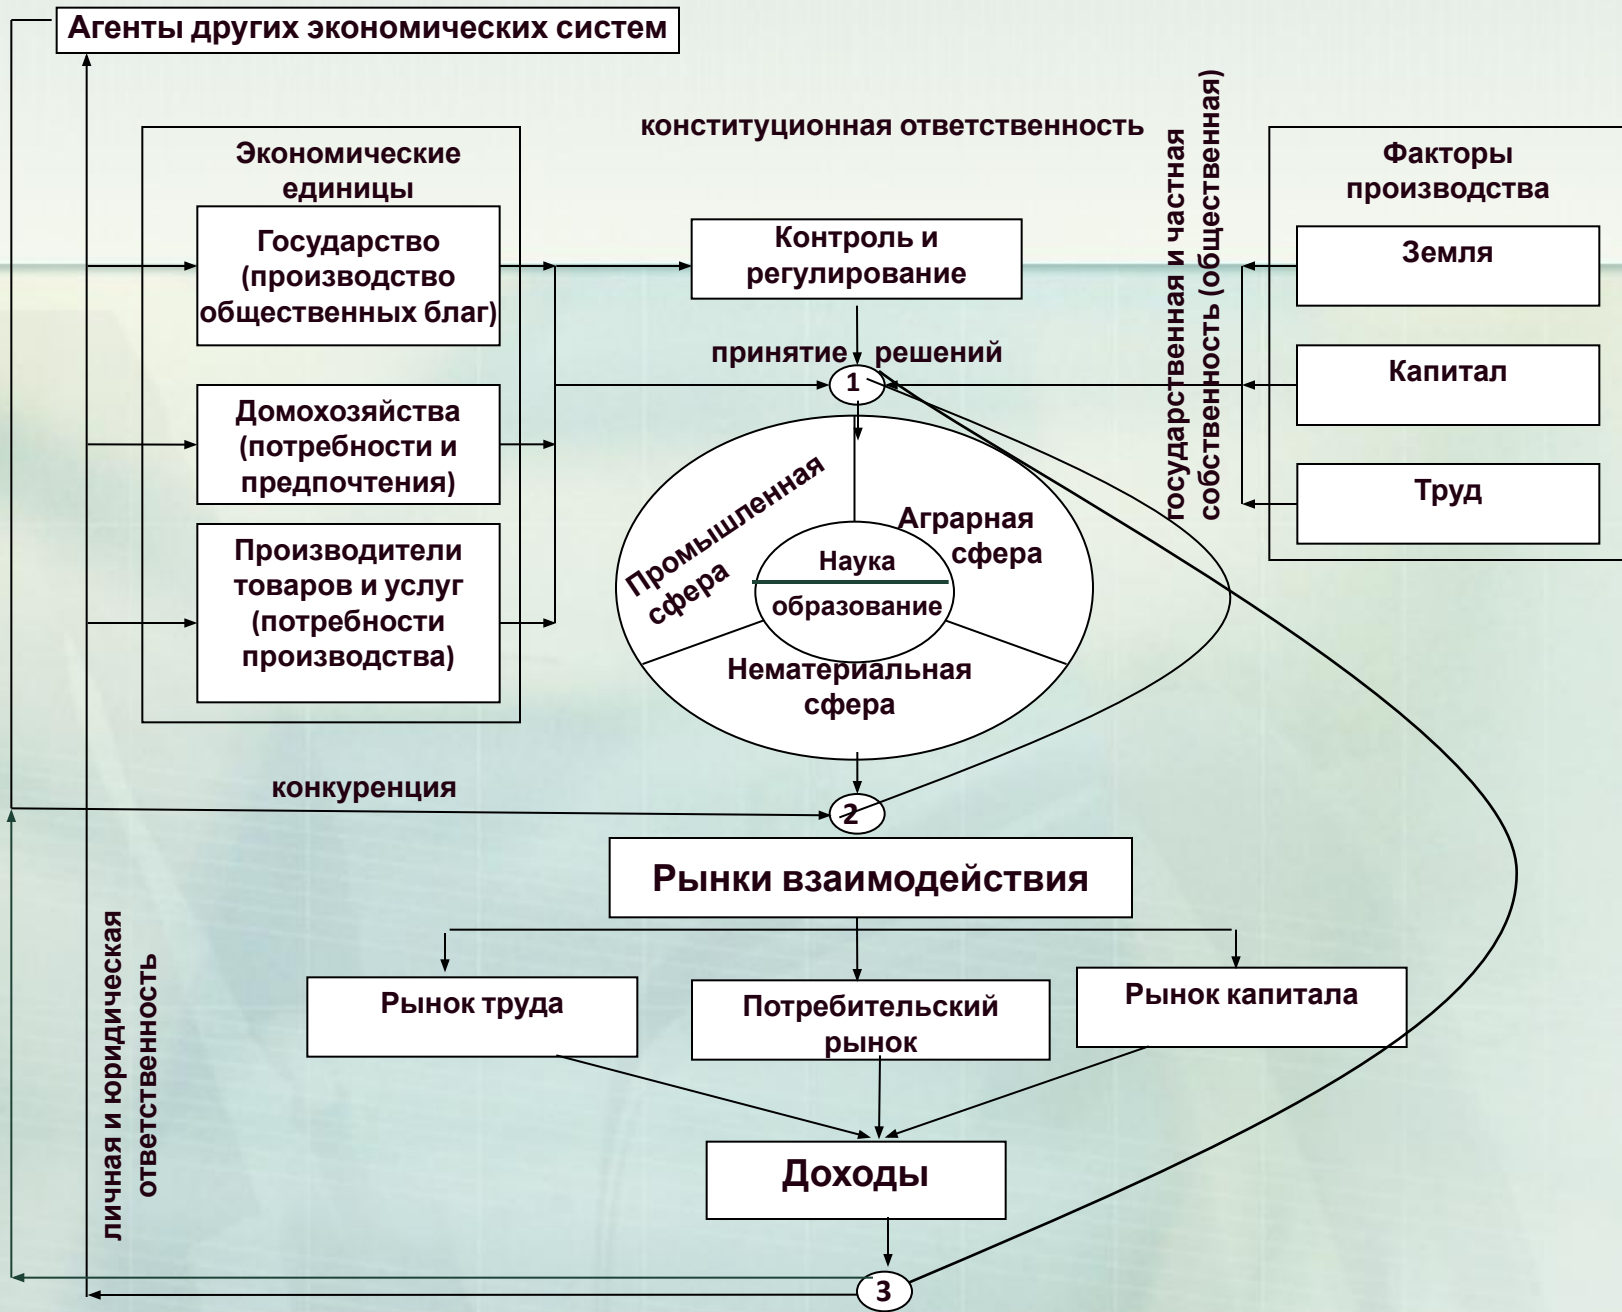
Агенты других экономических систем

конституционная ответственность

Экономические единицы

Государство (производство общественных благ)

Домохозяйства (потребности и предпочтения)

Производители товаров и услуг (потребности производства)

Контроль и регулирование

принятие решений

1

государственная и частная собственность (общественная)

Факторы производства

Земля

Капитал

Труд

Промышленная сфера

Аграрная сфера

Наука

образование

Нематериальная сфера

конкуренция

2

Рынки взаимодействия

Рынок труда

Потребительский рынок

Рынок капитала

Доходы

3

личная и юридическая ответственность